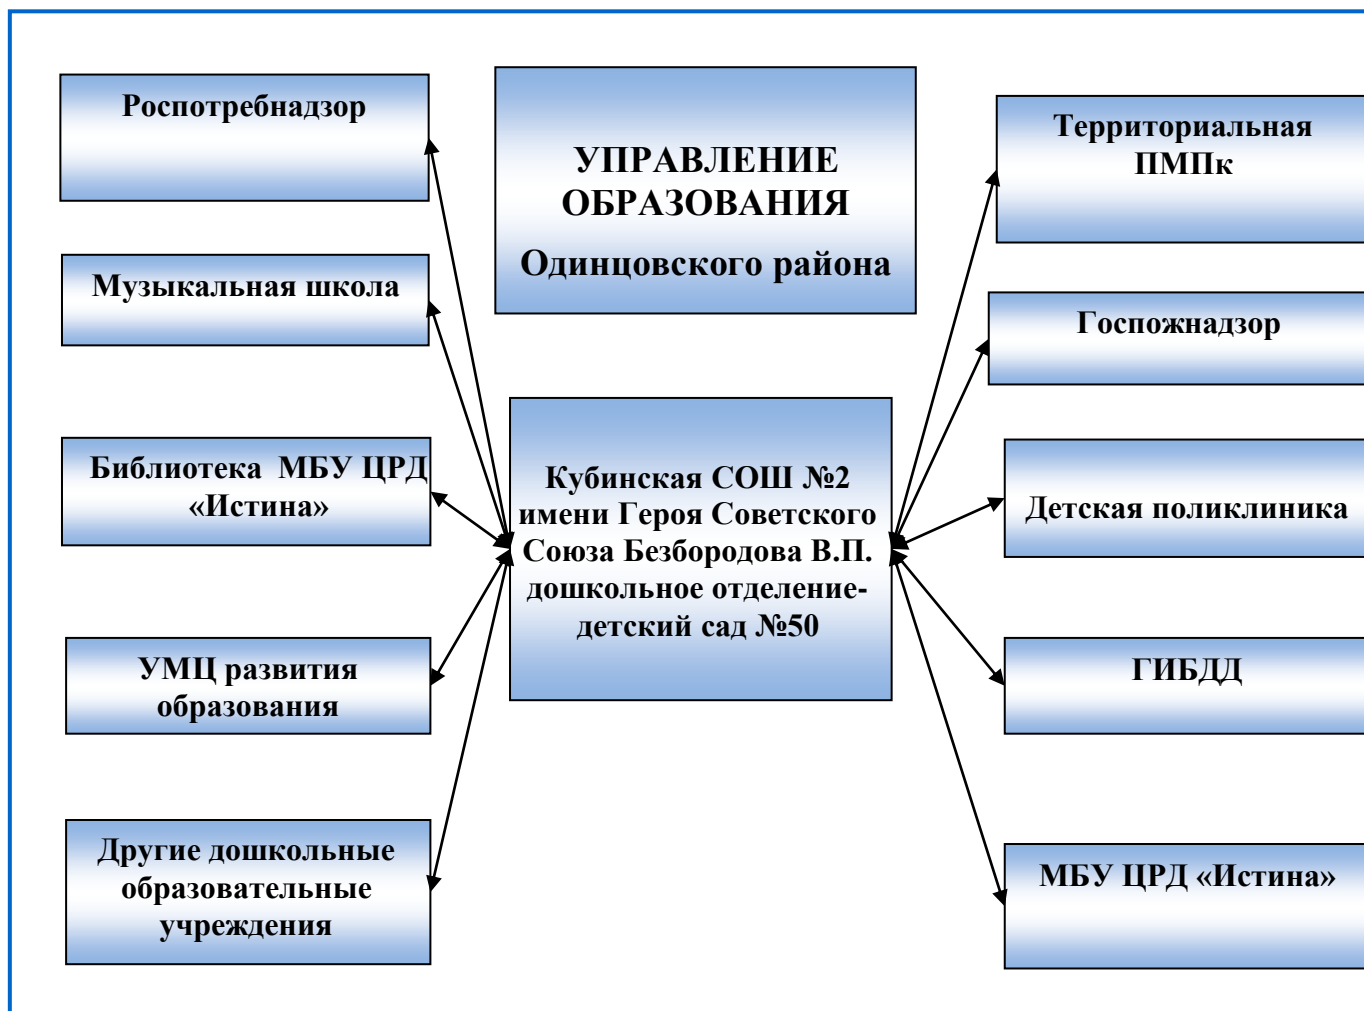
Роспотребнадзор

УПРАВЛЕНИЕ ОБРАЗОВАНИЯ

Одинцовского района

Территориальная ПМПк

Музыкальная школа

Госпожнадзор

Библиотека МБУ ЦРД «Истина»

Кубинская СОШ №2 имени Героя Советского Союза Безбородова В.П. дошкольное отделение-детский сад №50

Детская поликлиника

УМЦ развития образования

ГИБДД

Другие дошкольные образовательные учреждения

МБУ ЦРД «Истина»